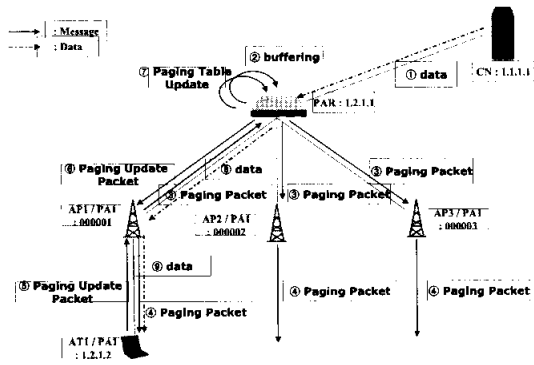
: Message
: Data

② buffering

⑦ Paging Table Update

① data

CN : 1.1.1.1

PAR : 1.2.1.1

⑥ Paging Update Packet

⑧ data

③ Paging Packet

③ Paging Packet

③ Paging Packet

AP1 / PA1 : 000001

AP2 / PA1 : 000002

AP3 / PA1 : 000003

⑨ data

⑤ Paging Update Packet

④ Paging Packet

④ Paging Packet

④ Paging Packet

AT1 / PA1 : 1.2.1.2